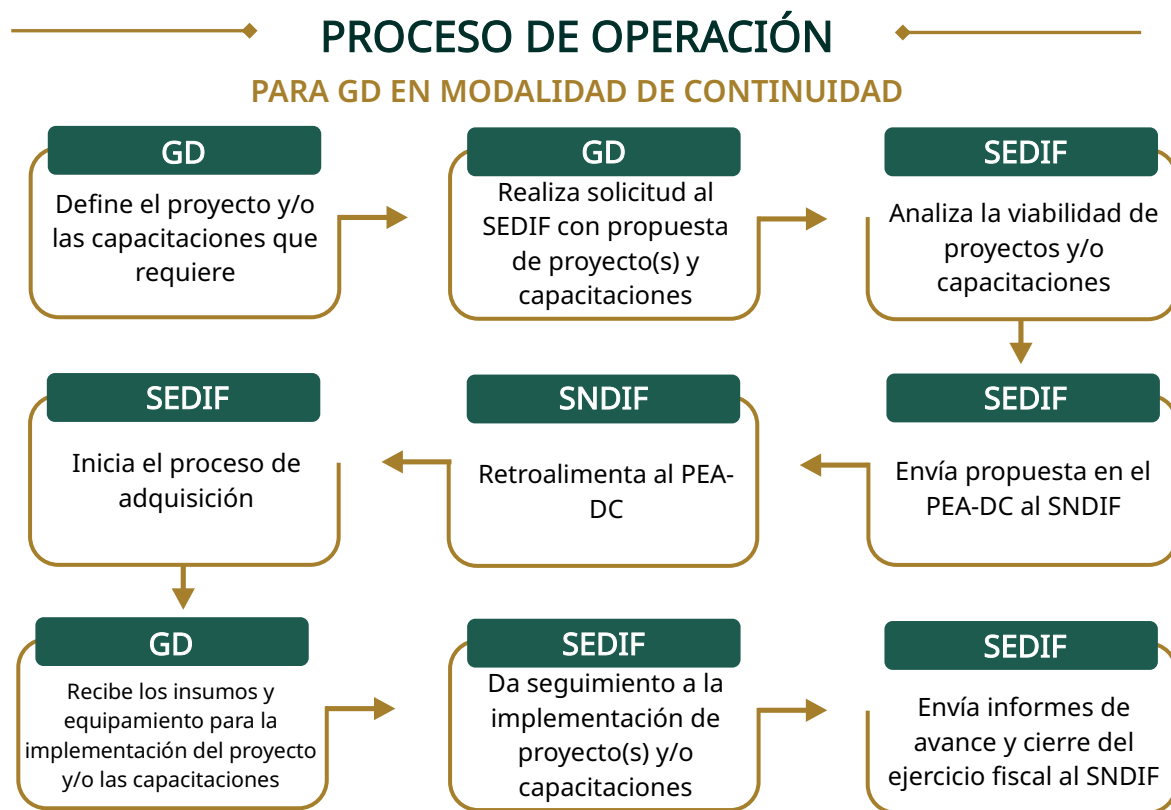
PROCESO DE OPERACIÓN

PARA GD EN MODALIDAD DE CONTINUIDAD

GD

Define el proyecto y/o las capacitaciones que requiere

GD

Realiza solicitud al SEDIF con propuesta de proyecto(s) y capacitaciones

SEDIF

Analiza la viabilidad de proyectos y/o capacitaciones

SEDIF

Envía propuesta en el PEA-DC al SNDIF

SNDIF

Retroalimenta al PEA-DC

SEDIF

Inicia el proceso de adquisición

GD

Recibe los insumos y equipamiento para la implementación del proyecto y/o las capacitaciones

SEDIF

Da seguimiento a la implementación de proyecto(s) y/o capacitaciones

SEDIF

Envía informes de avance y cierre del ejercicio fiscal al SNDIF